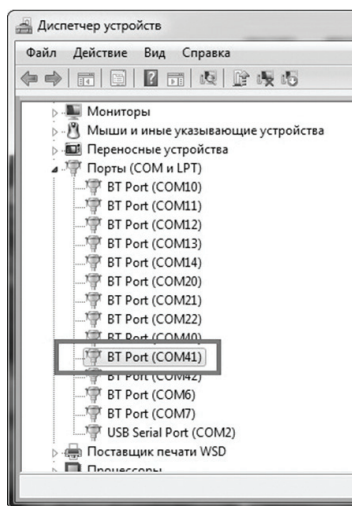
Диспетчер устройств

Файл Действие Вид Справка

Мониторы
Мыши и иные указывающие устройства
Переносные устройства
Порты (COM и LPT)
BT Port (COM10)
BT Port (COM11)
BT Port (COM12)
BT Port (COM13)
BT Port (COM14)
BT Port (COM20)
BT Port (COM21)
BT Port (COM22)
BT Port (COM40)
BT Port (COM41)
BT Port (COM42)
BT Port (COM6)
BT Port (COM7)
USB Serial Port (COM2)
Поставщик печати WSD
Процессоры